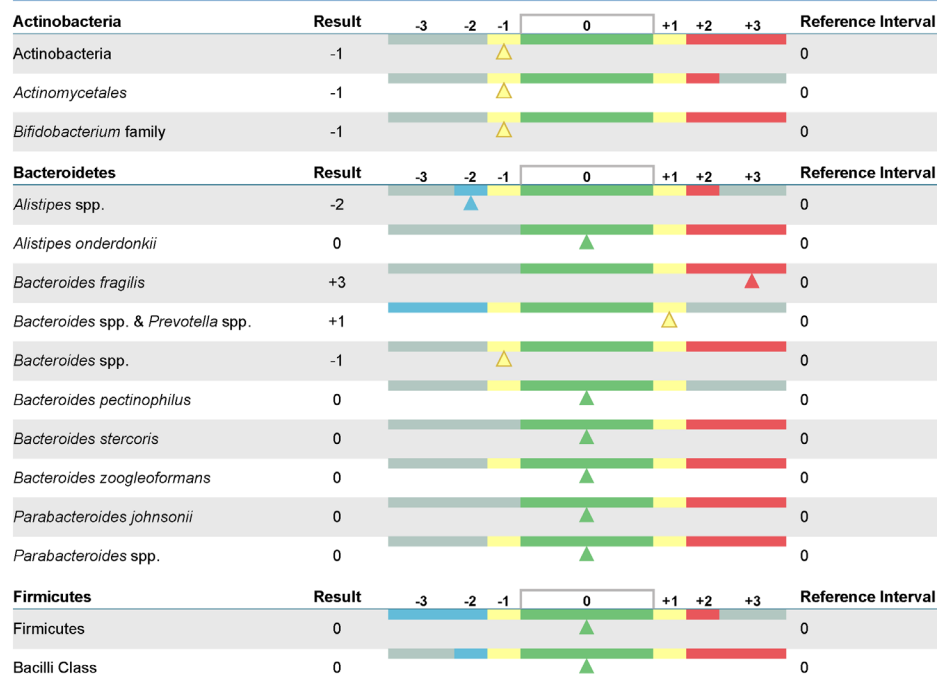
| Actinobacteria | Result | -3 | -2 | -1 | 0 | +1 | +2 | +3 | Reference Interval |
|---|---|---|---|---|---|---|---|---|---|
| Actinobacteria | -1 | | | | | | | | 0 |
| *Actinomycetales* | -1 | | | | | | | | 0 |
| *Bifidobacterium* family | -1 | | | | | | | | 0 |

| Bacteroidetes | Result | -3 | -2 | -1 | 0 | +1 | +2 | +3 | Reference Interval |
|---|---|---|---|---|---|---|---|---|---|
| *Alistipes* spp. | -2 | | | | | | | | 0 |
| *Alistipes onderdonkii* | 0 | | | | | | | | 0 |
| *Bacteroides fragilis* | +3 | | | | | | | | 0 |
| *Bacteroides* spp. & *Prevotella* spp. | +1 | | | | | | | | 0 |
| *Bacteroides* spp. | -1 | | | | | | | | 0 |
| *Bacteroides pectinophilus* | 0 | | | | | | | | 0 |
| *Bacteroides stercoris* | 0 | | | | | | | | 0 |
| *Bacteroides zoogleoformans* | 0 | | | | | | | | 0 |
| *Parabacteroides johnsonii* | 0 | | | | | | | | 0 |
| *Parabacteroides* spp. | 0 | | | | | | | | 0 |

| Firmicutes | Result | -3 | -2 | -1 | 0 | +1 | +2 | +3 | Reference Interval |
|---|---|---|---|---|---|---|---|---|---|
| Firmicutes | 0 | | | | | | | | 0 |
| Bacilli Class | 0 | | | | | | | | 0 |